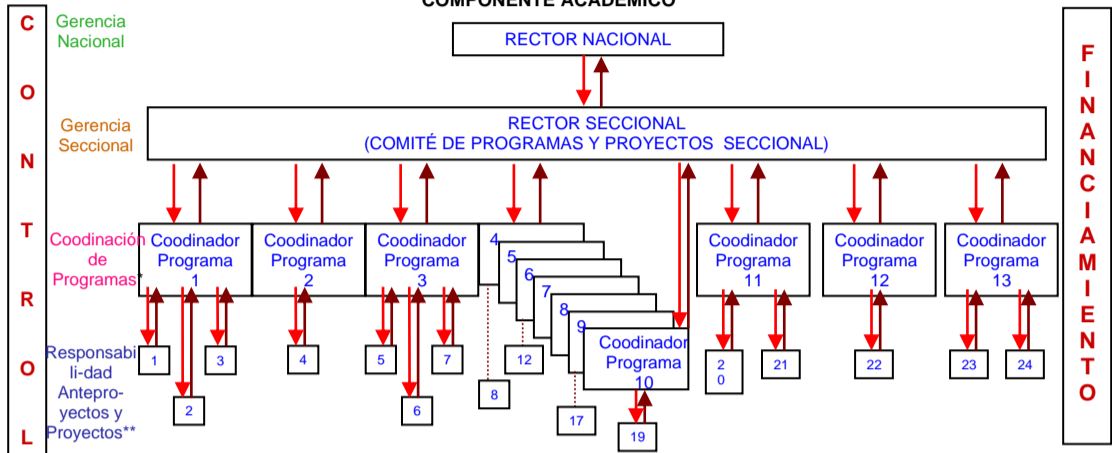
COMPONENTE ACADÉMICO

C O N T R O L

Gerencia Nacional

RECTOR NACIONAL

Gerencia Seccional

RECTOR SECCIONAL (COMITÉ DE PROGRAMAS Y PROYECTOS SECCIONAL)

F I N A N C I A M I E N T O

Coodinación de Programas*

Coodinador Programa 1

Coodinador Programa 2

Coodinador Programa 3

4

5

6

7

8

9

Coodinador Programa 10

Coodinador Programa 11

Coodinador Programa 12

Coodinador Programa 13

Responsabili-dad Anteproyectos y Proyectos**

1 2 3 4 5 6 7 8 12 17 19 2 0 21 22 23 24